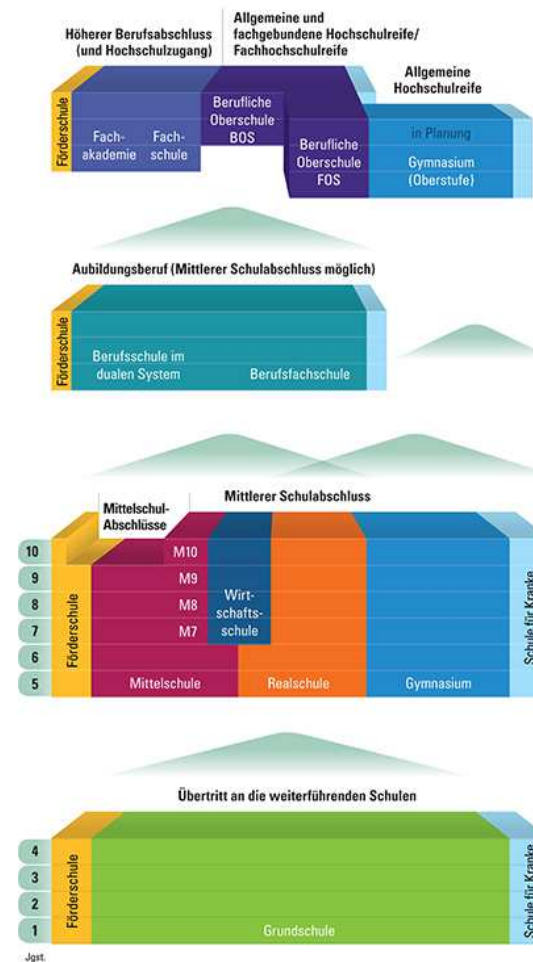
Höherer Berufsabschluss (und Hochschulzugang)

Allgemeine und fachgebundene Hochschulreife/ Fachhochschulreife

Allgemeine Hochschulreife

Förderschule

Fachakademie

Fachschule

Berufliche Oberschule BOS

Berufliche Oberschule FOS

in Planung

Gymnasium (Oberstufe)

Aubildungsberuf (Mittlerer Schulabschluss möglich)

Förderschule

Berufsschule im dualen System

Berufsfachschule

Mittelschul-Abschlüsse

Mittlerer Schulabschluss

10
9
8
7
6
5

Förderschule

M10
M9
M8
M7

Wirtschaftsschule

Mittelschule

Realschule

Gymnasium

Schule für Kranke

Übertritt an die weiterführenden Schulen

4
3
2
1

Förderschule

Grundschule

Schule für Kranke

Jgst.